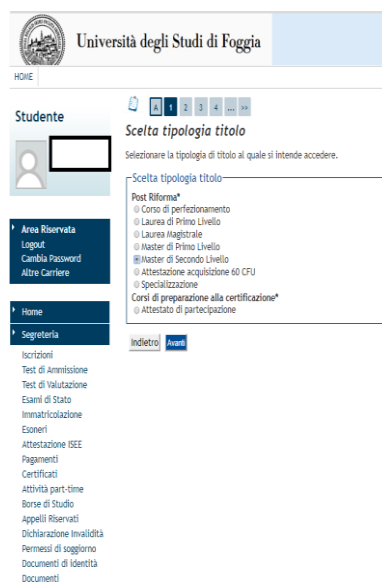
Università degli Studi di Foggia

HOME

Studente

Area Riservata
Logout
Cambia Password
Altre Carriere

Home

Segreteria

Iscrizioni
Test di Ammissione
Test di Valutazione
Esami di Stato
Immatricolazione
Esoneri
Attestazione ISEE
Pagamenti
Certificati
Attività part-time
Borse di Studio
Appelli Riservati
Dichiarazione Invalidità
Permessi di soggiorno
Documenti di identità
Documenti

A 1 2 3 4 ... >>

Scelta tipologia titolo

Selezionare la tipologia di titolo al quale si intende accedere.

Scelta tipologia titolo

Post Riforma*
Corso di perfezionamento
Laurea di Primo Livello
Laurea Magistrale
Master di Primo Livello
Master di Secondo Livello
Attestazione acquisizione 60 CFU
Specializzazione
Corsi di preparazione alla certificazione*
Attestato di partecipazione

Indietro Avanti